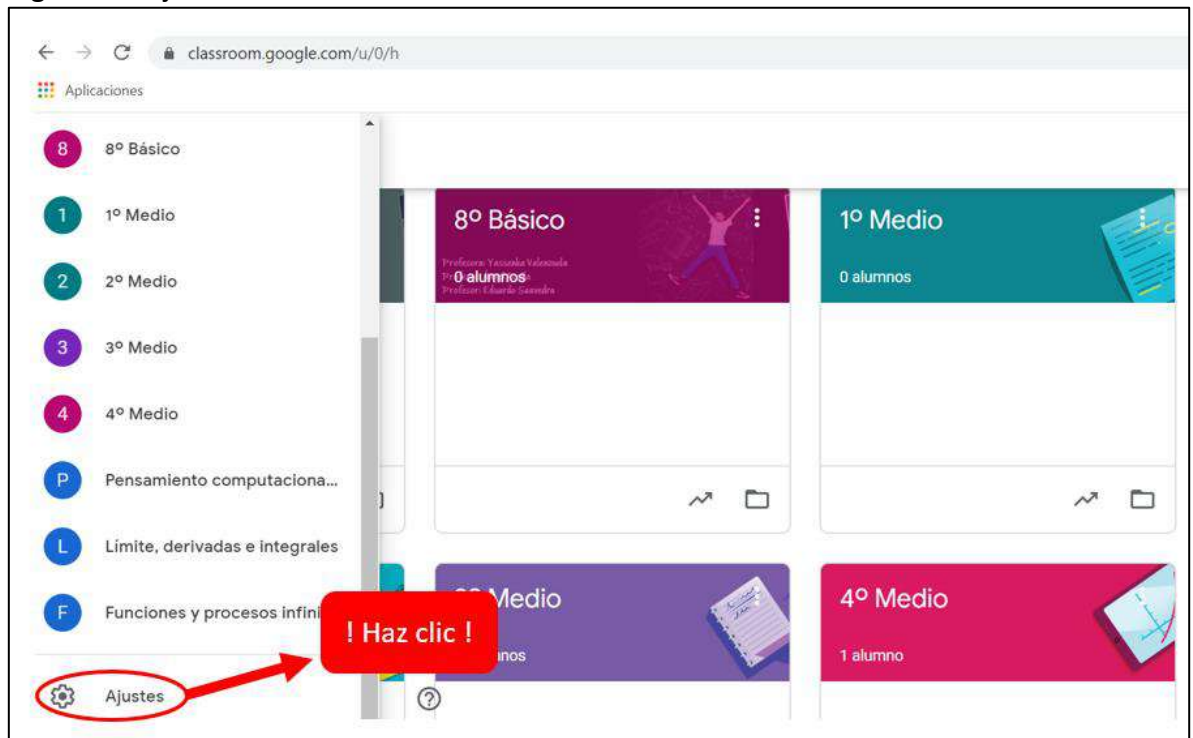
classroom.google.com/u/0/h

Aplicaciones

8 8º Básico

1 1º Medio

2 2º Medio

3 3º Medio

4 4º Medio

P Pensamiento computaciona...

L Límite, derivadas e integrales

F Funciones y procesos infini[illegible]

Ajustes

8º Básico

Profesora: Yasna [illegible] Valenzuela
0 alumnos
Profesor: Eduardo Saavedra

1º Medio

0 alumnos

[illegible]Medio

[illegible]nos

4º Medio

1 alumno

! Haz clic !